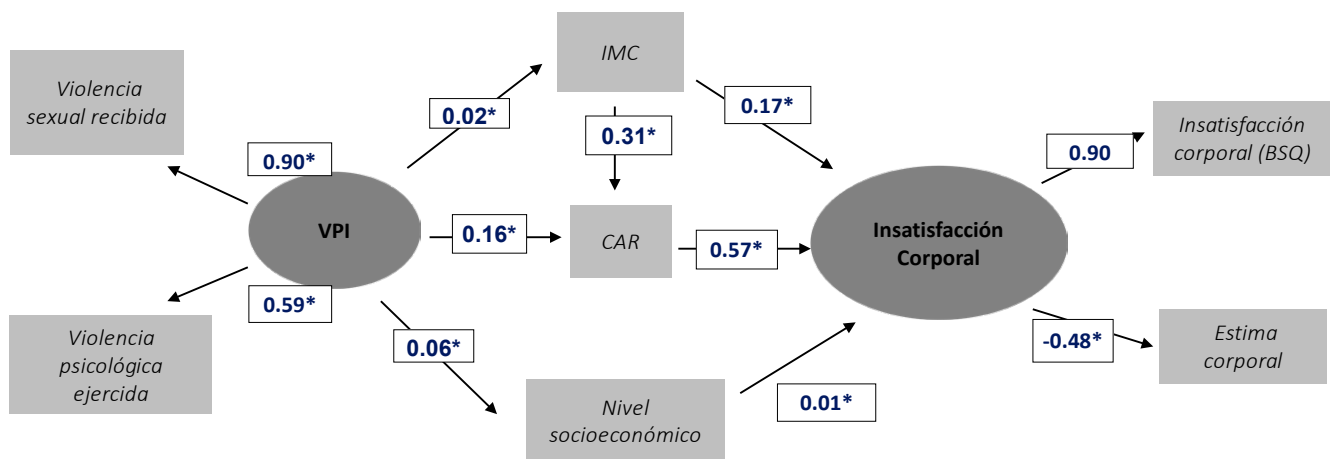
Violencia sexual recibida

0.90*

VPI

0.59*

Violencia psicológica ejercida

0.02*

IMC

0.31*

0.17*

0.16*

CAR

0.57*

0.06*

Nivel socioeconómico

0.01*

Insatisfacción Corporal

0.90

Insatisfacción corporal (BSQ)

-0.48*

Estima corporal